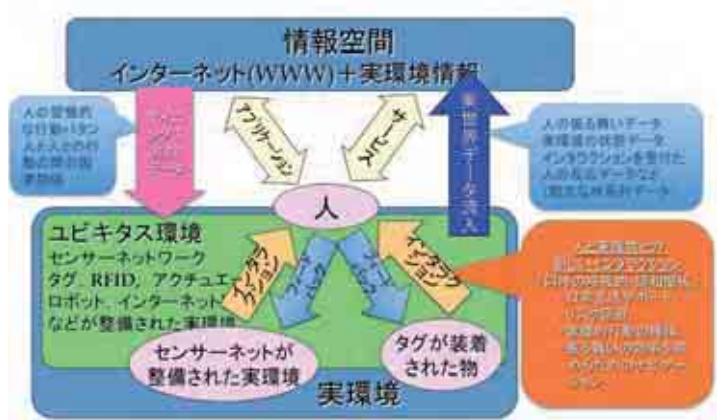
情報空間
インターネット(WWW)＋実環境情報

人の習慣的な行動パタン人と人との行動の際の規範情報

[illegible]

アプリケーション

サービス

実世界データ流入

人の振る舞いデータ 実環境の状態データ インタラクションを受けた人の反応データなど 膨大な時系列データ

人

ユビキタス環境
センサーネットワーク
タグ、RFID、アクチュエ
ロボット、インターネット
などが整備された実環境

インタラクション

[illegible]

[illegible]

インタラクション

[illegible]

センサーネットが整備された実環境

タグが装着された物

実環境